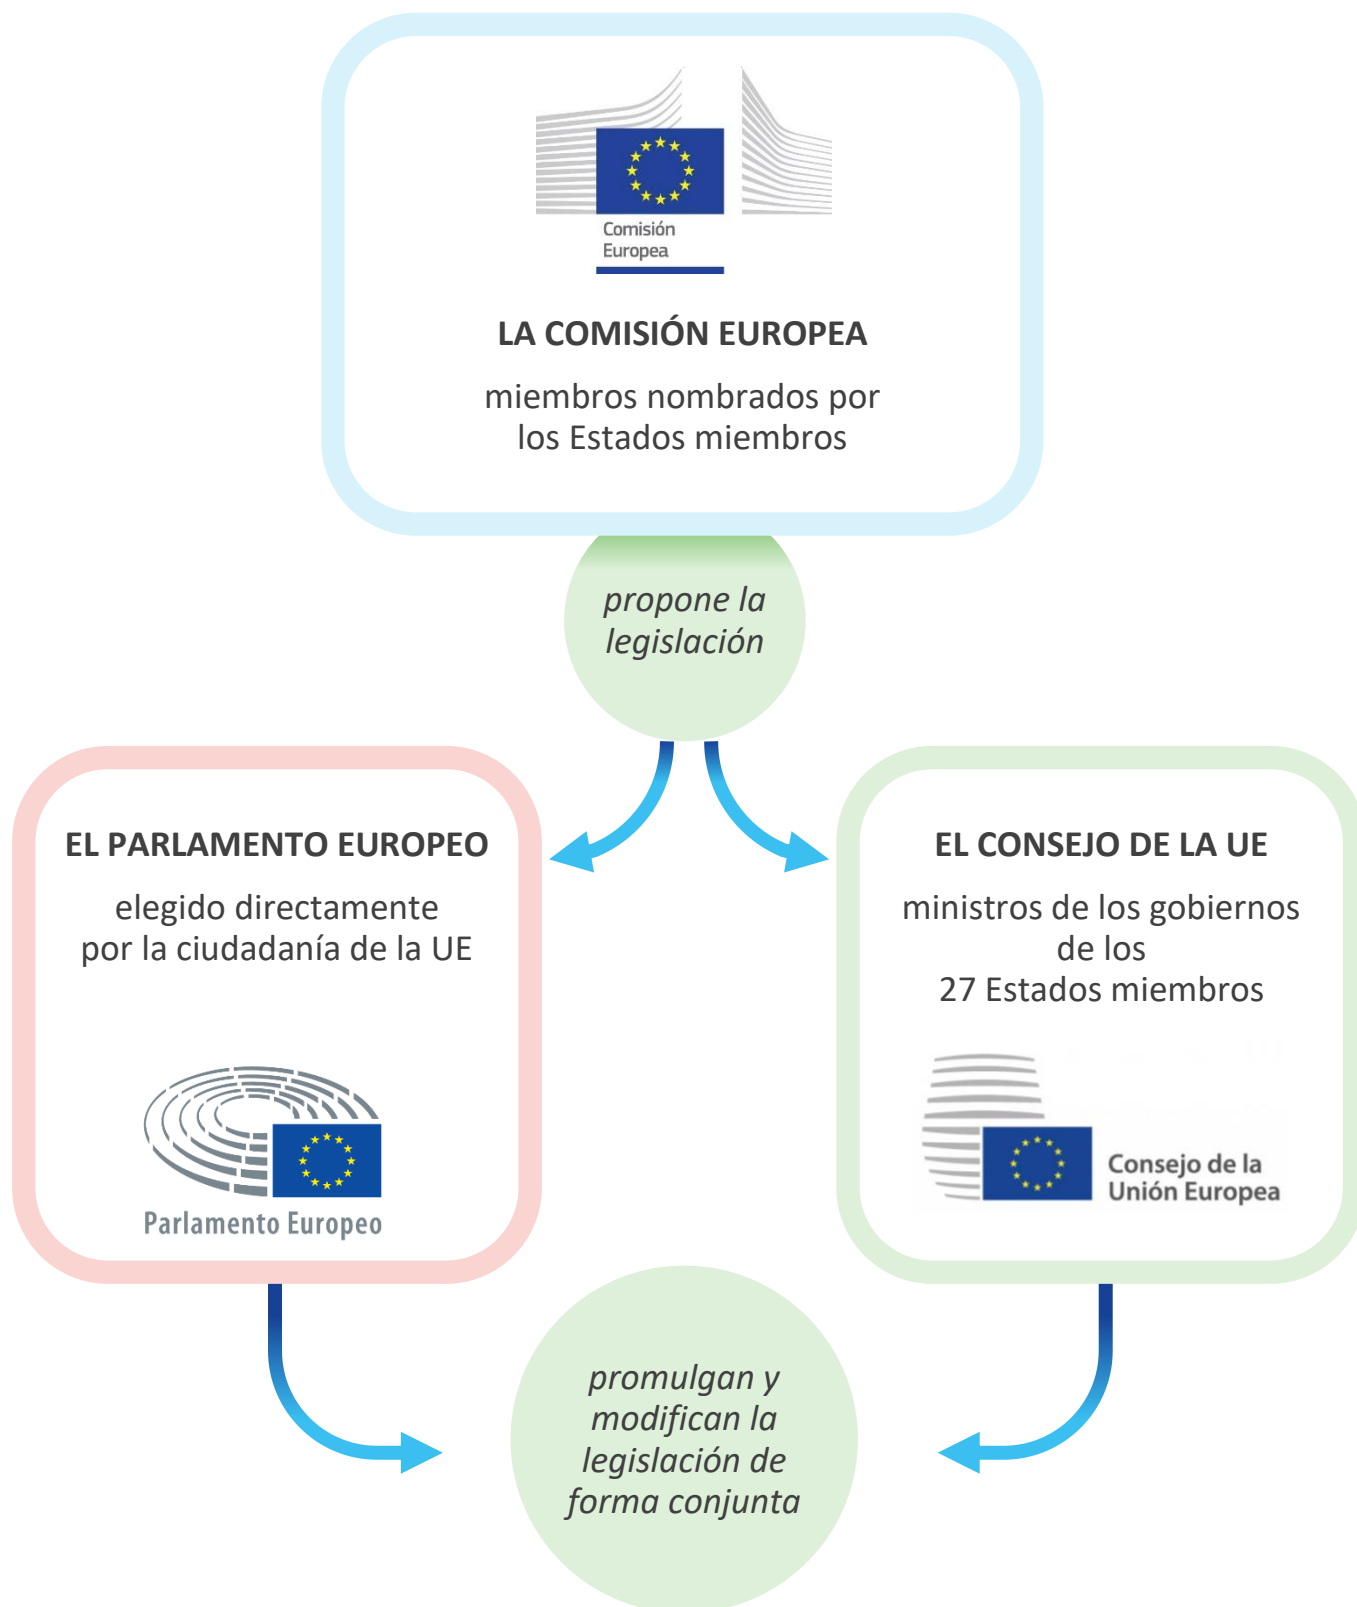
Comisión Europea

LA COMISIÓN EUROPEA

miembros nombrados por los Estados miembros

propone la legislación

EL PARLAMENTO EUROPEO

elegido directamente por la ciudadanía de la UE

Parlamento Europeo

EL CONSEJO DE LA UE

ministros de los gobiernos de los 27 Estados miembros

Consejo de la Unión Europea

promulgan y modifican la legislación de forma conjunta